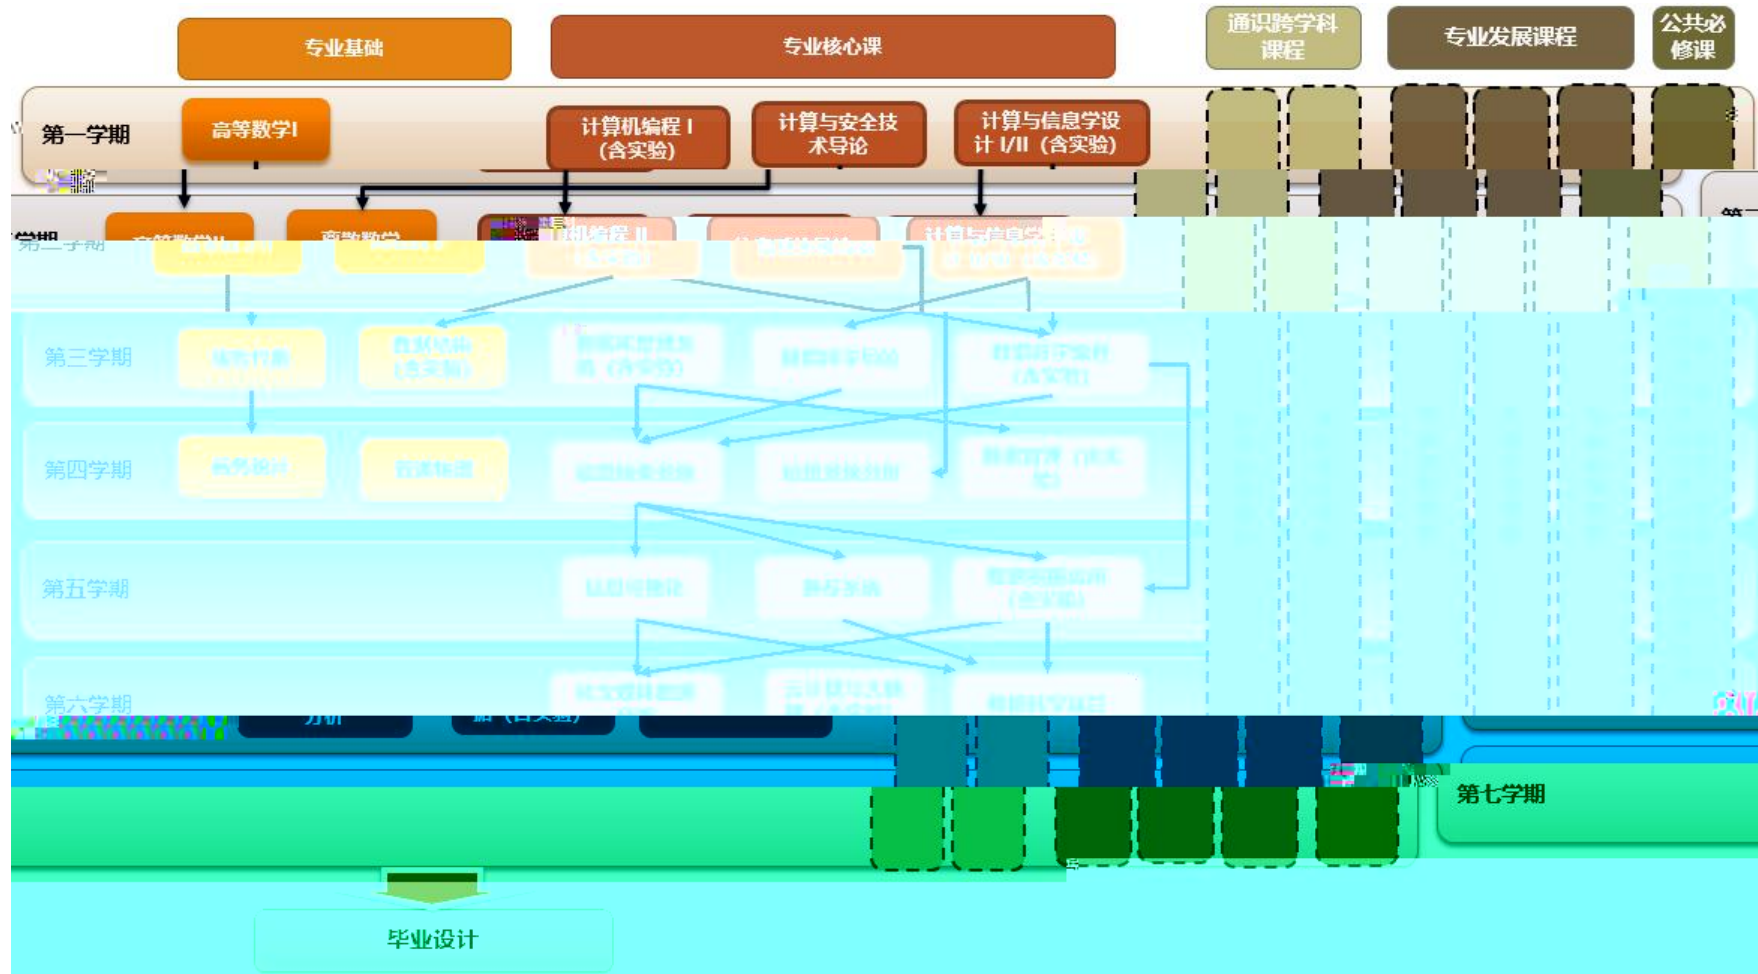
专业基础

专业核心课

通识跨学科课程

专业发展课程

公共必修课

第一学期

高等数学I

计算机编程 I（含实验）

计算与安全技术导论

计算与信息学设计 I/II（含实验）

第二学期

高等数学II

离散数学

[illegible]程 II（含实验）

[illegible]

计算与信息学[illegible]

第三学期

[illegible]

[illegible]

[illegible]

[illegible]

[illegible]

第四学期

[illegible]

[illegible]

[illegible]

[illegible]

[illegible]

第五学期

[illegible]

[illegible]

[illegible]

第六学期

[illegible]

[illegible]

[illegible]

第七学期

毕业设计